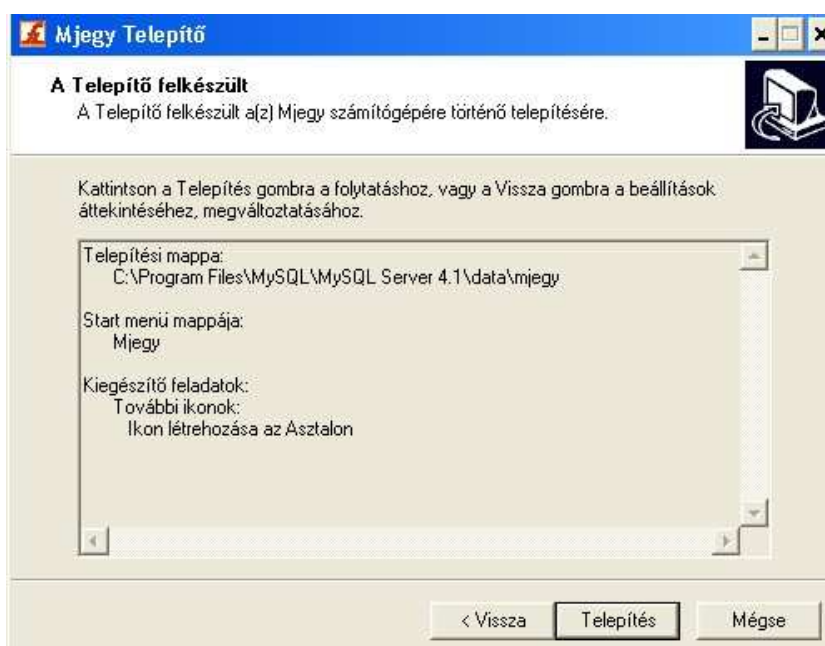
Mjegy Telepítő

A Telepítő felkészült
A Telepítő felkészült a(z) Mjegy számítógépére történő telepítésére.

Kattintson a Telepítés gombra a folytatáshoz, vagy a Vissza gombra a beállítások áttekintéséhez, megváltoztatásához.

Telepítési mappa:
C:\Program Files\MySQL\MySQL Server 4.1\data\mjegy

Start menü mappája:
Mjegy

Kiegészítő feladatok:
További ikonok:
Ikon létrehozása az Asztalon

< Vissza
Telepítés
Mégse